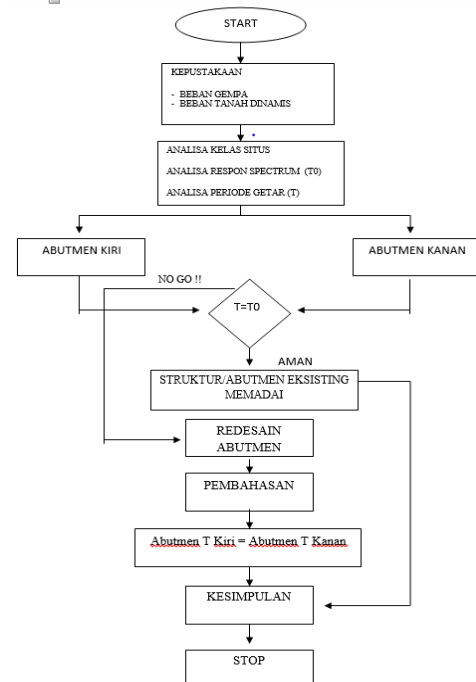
START

KEPUSTAKAAN

- BEBAN GEMPA
- BEBAN TANAH DINAMIS

ANALISA KELAS SITUS

ANALISA RESPON SPECTRUM (T0)

ANALISA PERIODE GETAR (T)

ABUTMEN KIRI

ABUTMEN KANAN

NO GO !!

T=T0

AMAN

STRUKTUR/ABUTMEN EKSISTING MEMADAI

REDESAIN ABUTMEN

PEMBAHASAN

Abutmen T Kiri = Abutmen T Kanan

KESIMPULAN

STOP